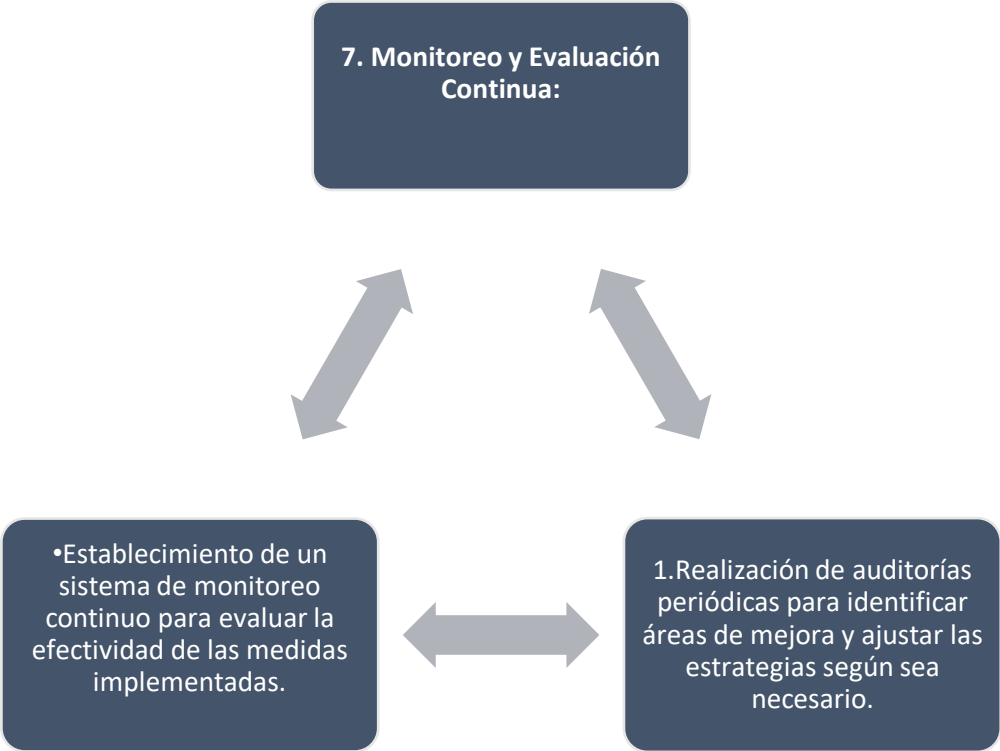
7. Monitoreo y Evaluación Continua:

•Establecimiento de un sistema de monitoreo continuo para evaluar la efectividad de las medidas implementadas.

1.Realización de auditorías periódicas para identificar áreas de mejora y ajustar las estrategias según sea necesario.